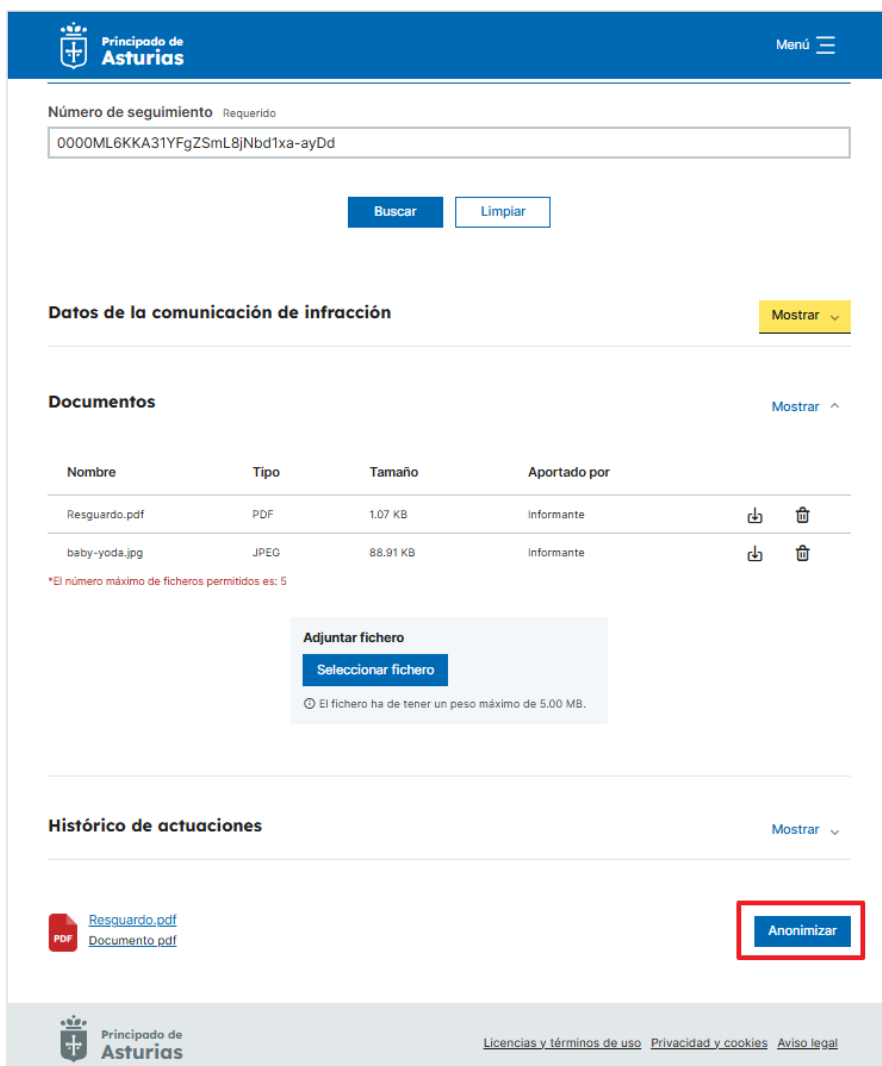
Principado de Asturias

Menú

Número de seguimiento Requerido

0000ML6KKA31YFgZSmL8jNbd1xa-ayDd

Buscar Limpiar

Datos de la comunicación de infracción

Mostrar

Documentos

Mostrar

| Nombre | Tipo | Tamaño | Aportado por |
|---|---|---|---|
| Resguardo.pdf | PDF | 1.07 KB | Informante |
| baby-yoda.jpg | JPEG | 88.91 KB | Informante |

*El número máximo de ficheros permitidos es: 5

Adjuntar fichero

Seleccionar fichero

El fichero ha de tener un peso máximo de 5.00 MB.

Histórico de actuaciones

Mostrar

PDF

Resguardo.pdf
Documento.pdf

Anonimizar

Principado de Asturias

Licencias y términos de uso Privacidad y cookies Aviso legal